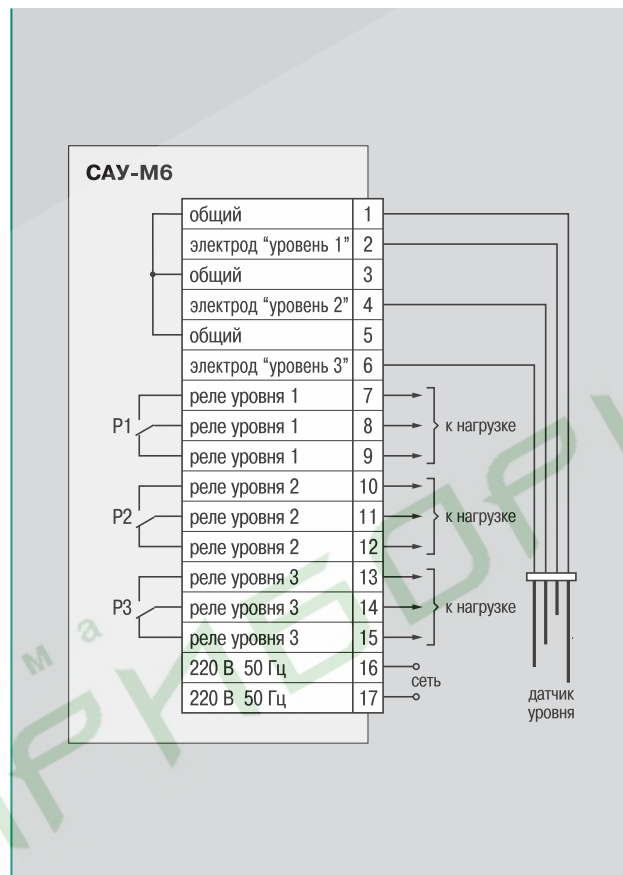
САУ-М6

| общий | 1 |
|---|---|
| электрод "уровень 1" | 2 |
| общий | 3 |
| электрод "уровень 2" | 4 |
| общий | 5 |
| электрод "уровень 3" | 6 |
| реле уровня 1 | 7 |
| реле уровня 1 | 8 |
| реле уровня 1 | 9 |
| реле уровня 2 | 10 |
| реле уровня 2 | 11 |
| реле уровня 2 | 12 |
| реле уровня 3 | 13 |
| реле уровня 3 | 14 |
| реле уровня 3 | 15 |
| 220 В 50 Гц | 16 |
| 220 В 50 Гц | 17 |

Р1
Р2
Р3

к нагрузке
к нагрузке
к нагрузке

сеть

датчик уровня